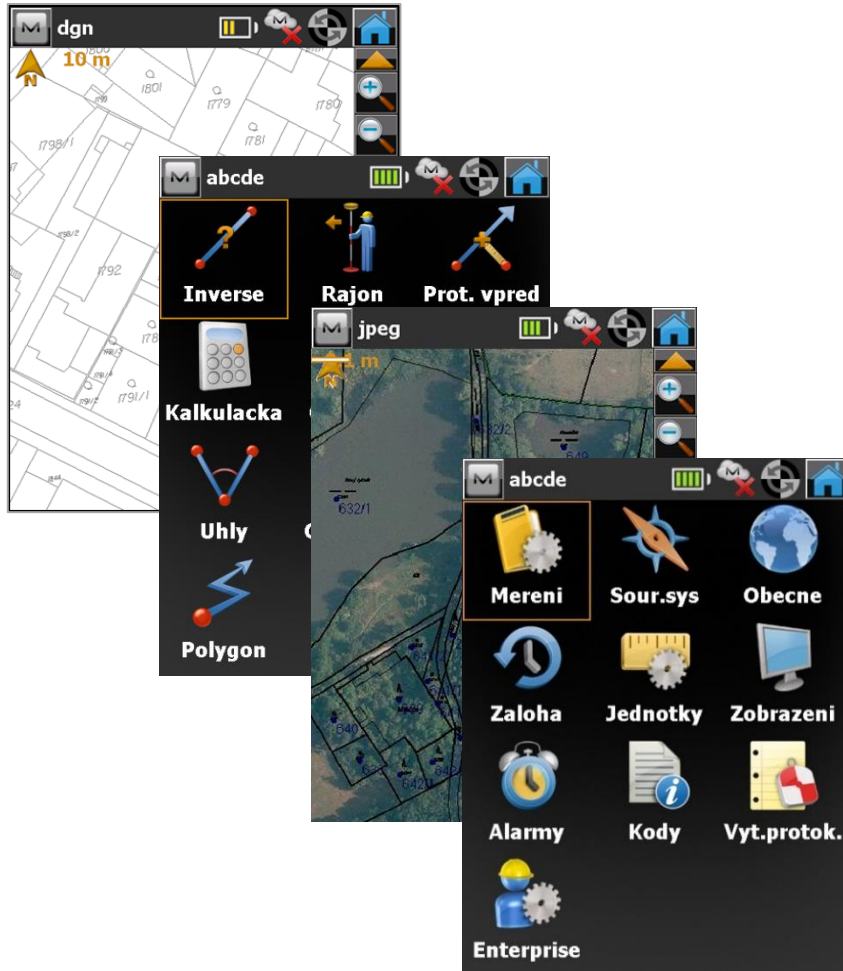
dgn

N 10 m

1801
1779
1780
1798/1
1798/2
1792
178
1791/1
1791/2
24

abcde

Inverse
Rajon
Prot. vpred
Kalkulacka
Uhly
Polygon

jpeg

N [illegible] m

632/2
649
632/1
640
642

abcde

Mereni
Sour.sys
Obecne
Zaloha
Jednotky
Zobrazeni
Alarmy
Kody
Vyt.protok.
Enterprise